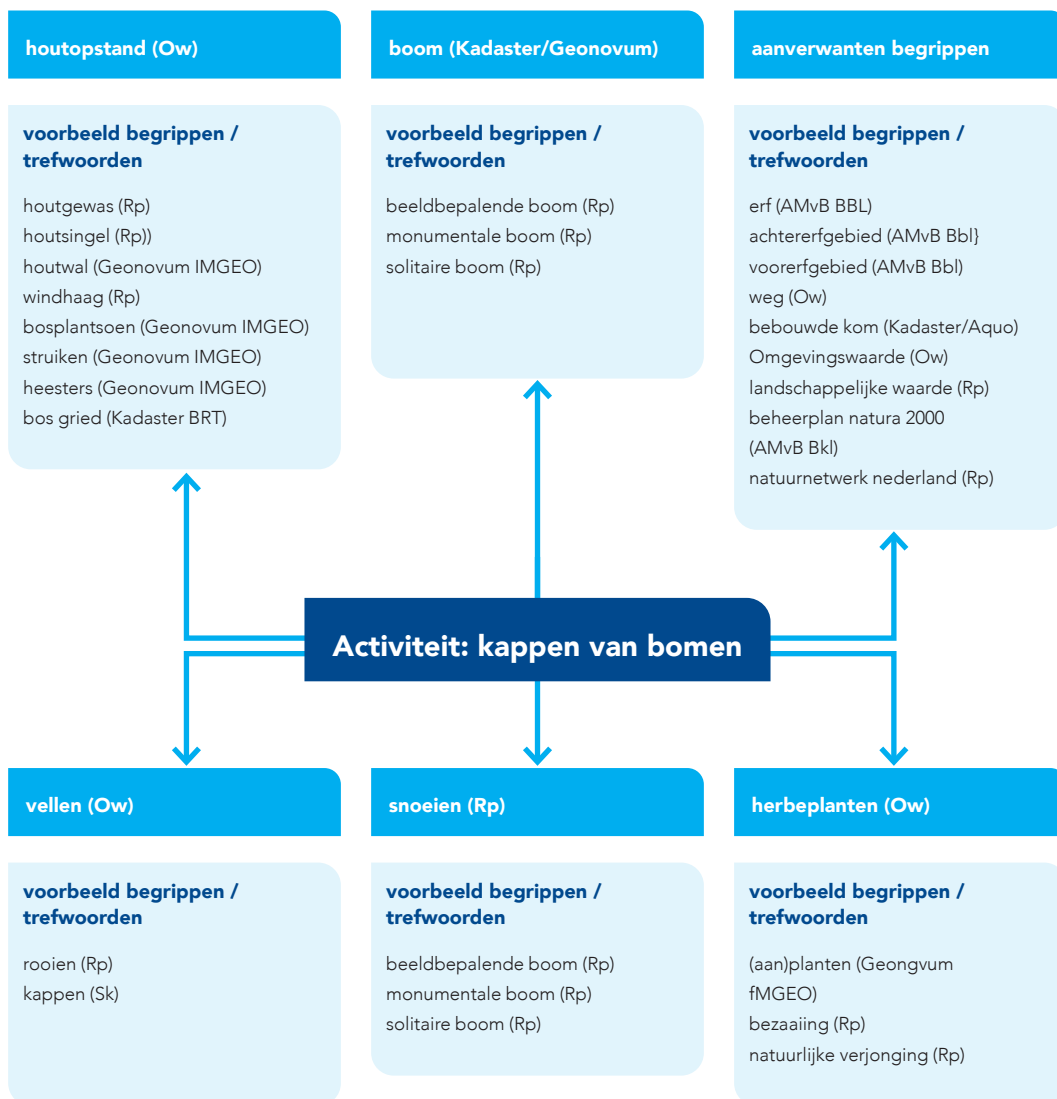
houtopstand (Ow)

voorbeeld begrippen / trefwoorden

houtgewas (Rp)
houtsingel (Rp))
houtwal (Geonovum IMGEO)
windhaag (Rp)
bosplantsoen (Geonovum IMGEO)
struiken (Geonovum IMGEO)
heesters (Geonovum IMGEO)
bos gried (Kadaster BRT)

boom (Kadaster/Geonovum)

voorbeeld begrippen / trefwoorden

beeldbepalende boom (Rp)
monumentale boom (Rp)
solitaire boom (Rp)

aanverwanten begrippen

voorbeeld begrippen / trefwoorden

erf (AMvB BBL)
achtererfgebied (AMvB Bbl}
voorerfgebied (AMvB Bbl)
weg (Ow)
bebouwde kom (Kadaster/Aquo)
Omgevingswaarde (Ow)
landschappelijke waarde (Rp)
beheerplan natura 2000 (AMvB Bkl)
natuurnetwerk nederland (Rp)

Activiteit: kappen van bomen

vellen (Ow)

voorbeeld begrippen / trefwoorden

rooien (Rp)
kappen (Sk)

snoeien (Rp)

voorbeeld begrippen / trefwoorden

beeldbepalende boom (Rp)
monumentale boom (Rp)
solitaire boom (Rp)

herbeplanten (Ow)

voorbeeld begrippen / trefwoorden

(aan)planten (Geongvum fMGEO)
bezaaiing (Rp)
natuurlijke verjonging (Rp)